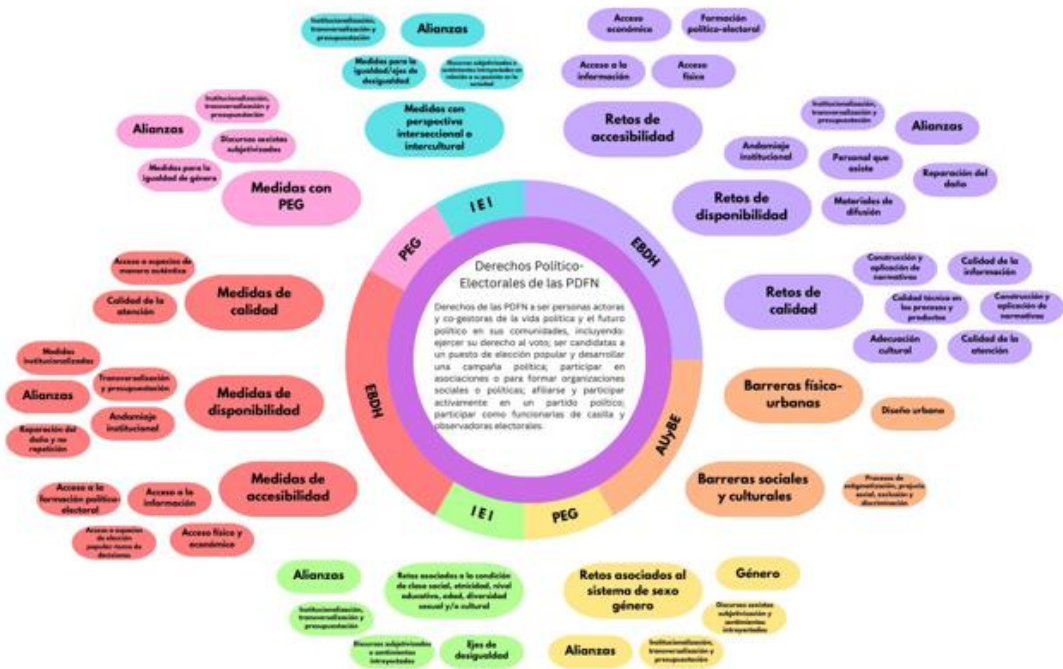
Derechos Político-Electorales de las PDFN

Derechos de las PDFN a ser personas actoras y co-gestoras de la vida política y el futuro político en sus comunidades, incluyendo: ejercer su derecho al voto; ser candidatas a un puesto de elección popular y desarrollar una campaña política; participar en asociaciones o para formar organizaciones sociales o políticas; afiliarse y participar activamente en un partido político; participar como funcionarias de casilla y observadoras electorales.

IEI
EBDH
AUyBE
PEG
IEI
EBDH
PEG

Alianzas
Institucionalización, transversalización y presupuestación
Medidas para la igualdad/ejes de desigualdad
Discursos subjetivizados o sentimientos interiorizados en relación a su posición en la sociedad
Medidas con perspectiva interseccional o intercultural

Acceso económico
Formación político-electoral
Acceso a la información
Acceso físico
Retos de accesibilidad

Institucionalización, transversalización y presupuestación
Alianzas
Andamiaje institucional
Personal que asiste
Reparación del daño
Retos de disponibilidad
Materiales de difusión

Retos de calidad
Construcción y aplicación de normativas
Calidad de la información
Calidad técnica en los procesos y productos
Construcción y aplicación de normativas
Adecuación cultural
Calidad de la atención

Barreras físico-urbanas
Diseño urbano

Barreras sociales y culturales
Procesos de estigmatización, prejuicio social, exclusión y discriminación

Retos asociados al sistema de sexo género
Género
Discursos sexistas subjetivizados o sentimientos introyectados
Alianzas
Institucionalización, transversalización y presupuestación

Alianzas
Retos asociados a la condición de clase social, etnicidad, nivel educativo, edad, diversidad sexual y/o cultural
Institucionalización, transversalización y presupuestación
Discursos subjetivizados o sentimientos introyectados
Ejes de desigualdad

Alianzas
Institucionalización, transversalización y presupuestación
Discursos sexistas subjetivizados
Medidas para la igualdad de género
Medidas con PEG

Acceso a espacios de manera auténtica
Calidad de la atención
Medidas de calidad

Medidas institucionalizadas
Alianzas
Transversalización y presupuestación
Andamiaje institucional
Reparación del daño y no repetición
Medidas de disponibilidad

Acceso a la formación político-electoral
Acceso a la información
Acceso a espacios de elección popular-toma de decisiones
Acceso físico y económico
Medidas de accesibilidad